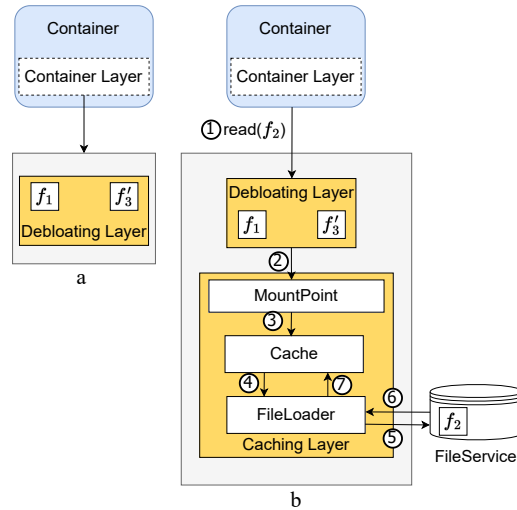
Container

Container Layer

$f_1$ $f_3'$

Debloating Layer

a

Container

Container Layer

① read($f_2$)

Debloating Layer

$f_1$ $f_3'$

②

MountPoint

③

Cache

④ ⑦

FileLoader

⑥

⑤

Caching Layer

$f_2$

FileService

b